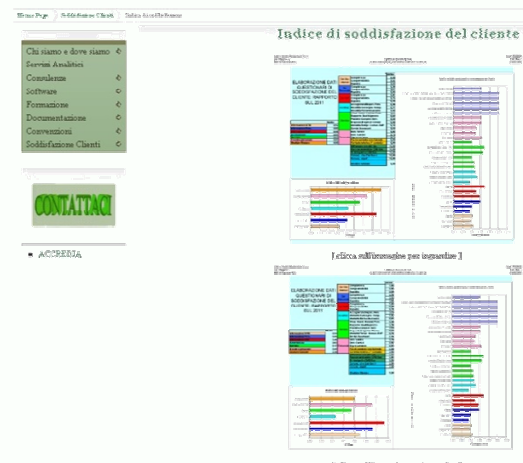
Home Page | Soddisfazione Clienti | Indice di soddisfazione

Indice di soddisfazione del cliente

Chi siamo e dove siamo
Servizi Analitici
Consulenze
Software
Formazione
Documentazione
Convenzioni
Soddisfazione Clienti

CONTATTACI

ACCREDIA

ELABORAZIONE DATI QUESTIONARI DI SODDISFAZIONE DEL CLIENTE: RAPPORTO SUL 2011

[ clicca sull'immagine per ingrandire ]

ELABORAZIONE DATI QUESTIONARI DI SODDISFAZIONE DEL CLIENTE: RAPPORTO SUL 2011

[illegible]